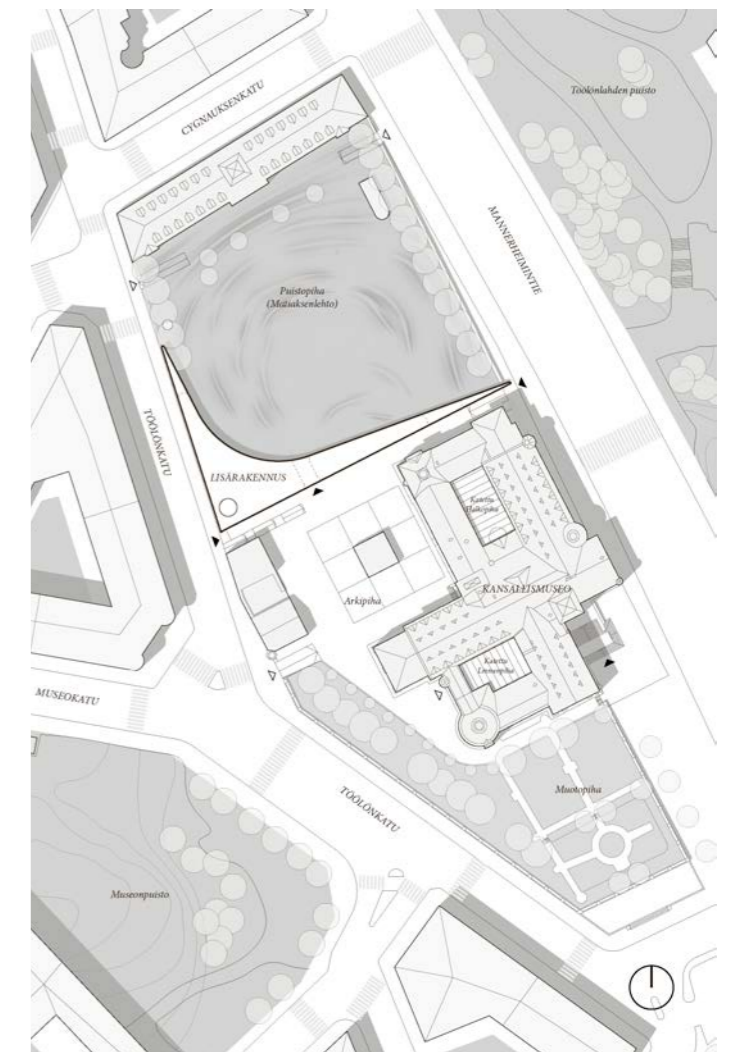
Töölönlahden puisto

CYGNAUKSENKATU

MANNERHEIMINTIE

Puistopiha
(Matsaksenlehto)

TÖÖLÖNKATU

LISÄRAKENNUS

Katettu Hallapiha

Arkipiha

KANSALLISMUSEO

Katettu Linnanpiha

MUSEOKATU

TÖÖLÖNKATU

Muotopiha

Museonpuisto